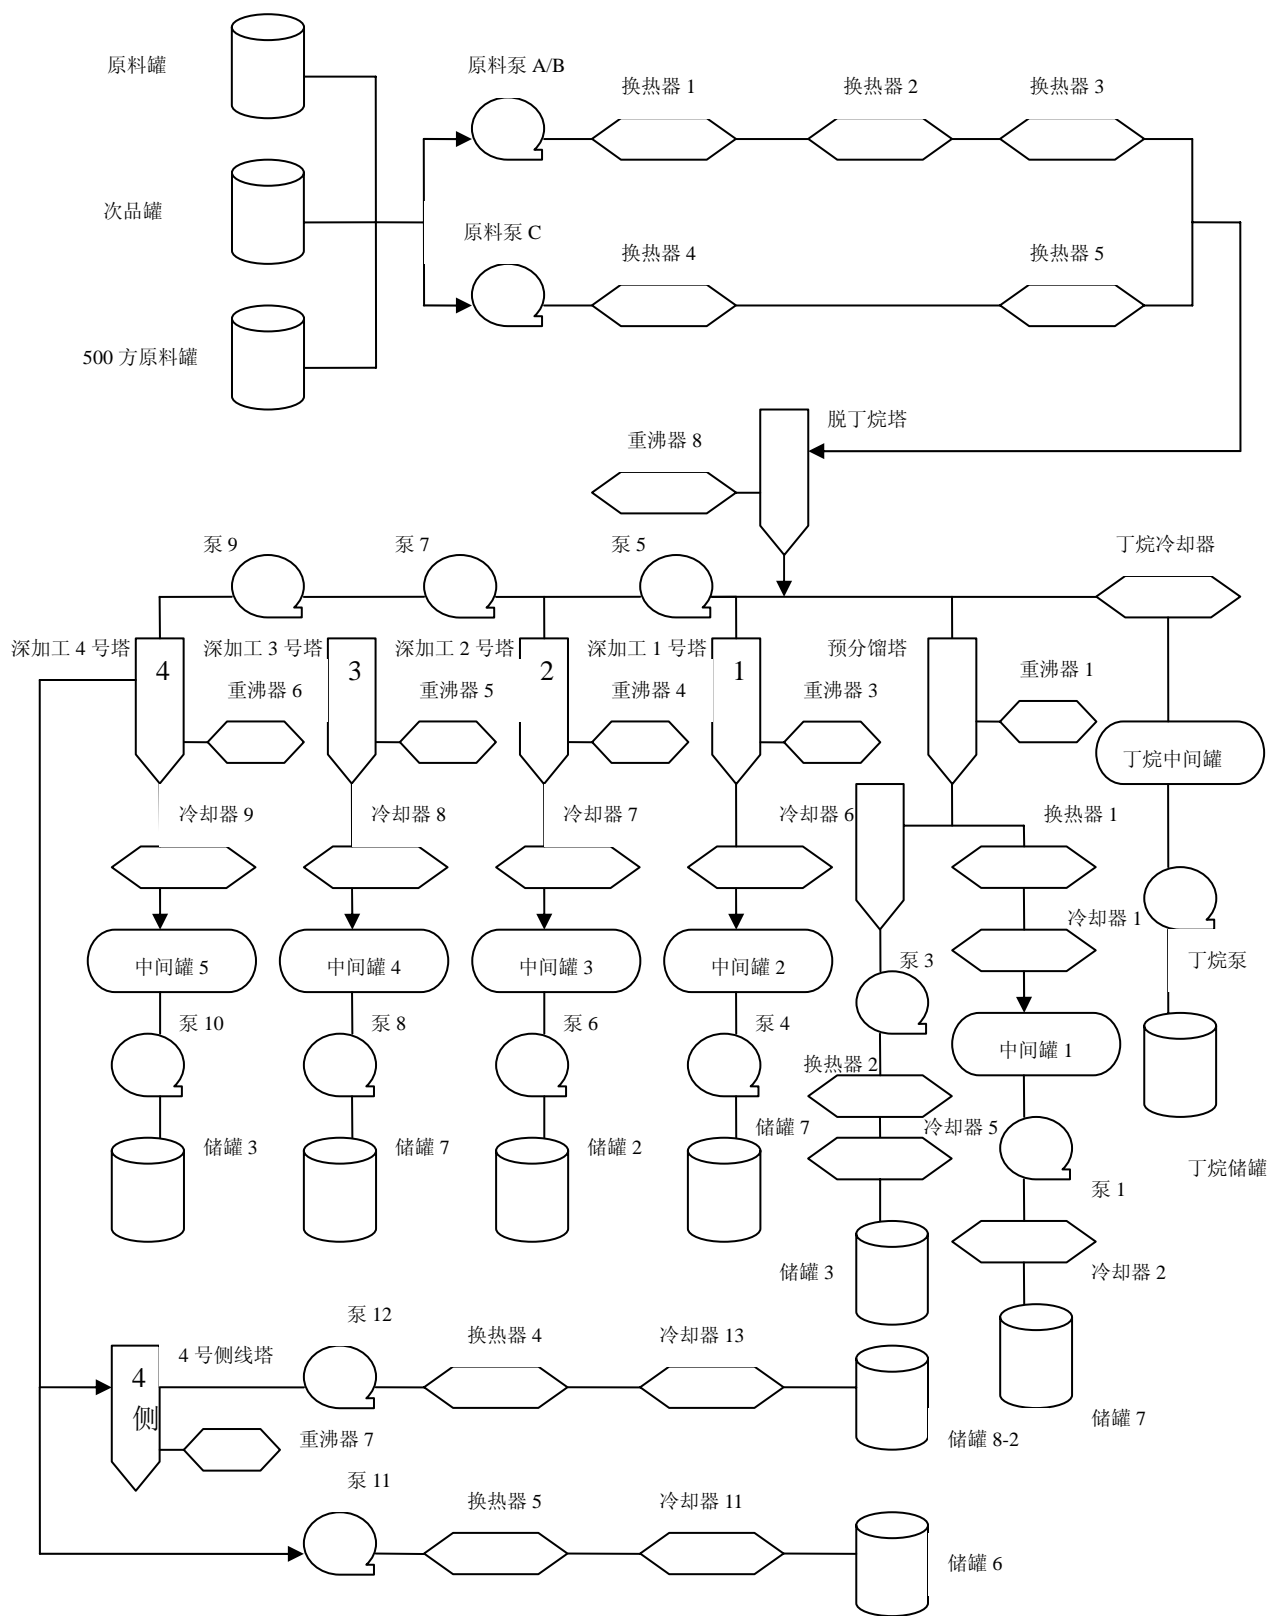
原料罐

次品罐

500 方原料罐

原料泵 A/B

换热器 1

换热器 2

换热器 3

原料泵 C

换热器 4

换热器 5

脱丁烷塔

重沸器 8

泵 9

泵 7

泵 5

丁烷冷却器

深加工 4 号塔

深加工 3 号塔

深加工 2 号塔

深加工 1 号塔

预分馏塔

4

3

2

1

重沸器 6

重沸器 5

重沸器 4

重沸器 3

重沸器 1

丁烷中间罐

冷却器 9

冷却器 8

冷却器 7

冷却器 6

换热器 1

冷却器 1

丁烷泵

中间罐 5

中间罐 4

中间罐 3

中间罐 2

泵 3

中间罐 1

泵 10

泵 8

泵 6

泵 4

换热器 2

储罐 3

储罐 7

储罐 2

储罐 7

冷却器 5

丁烷储罐

泵 1

储罐 3

冷却器 2

泵 12

4 号侧线塔

换热器 4

冷却器 13

4

侧

重沸器 7

储罐 8-2

储罐 7

泵 11

换热器 5

冷却器 11

储罐 6